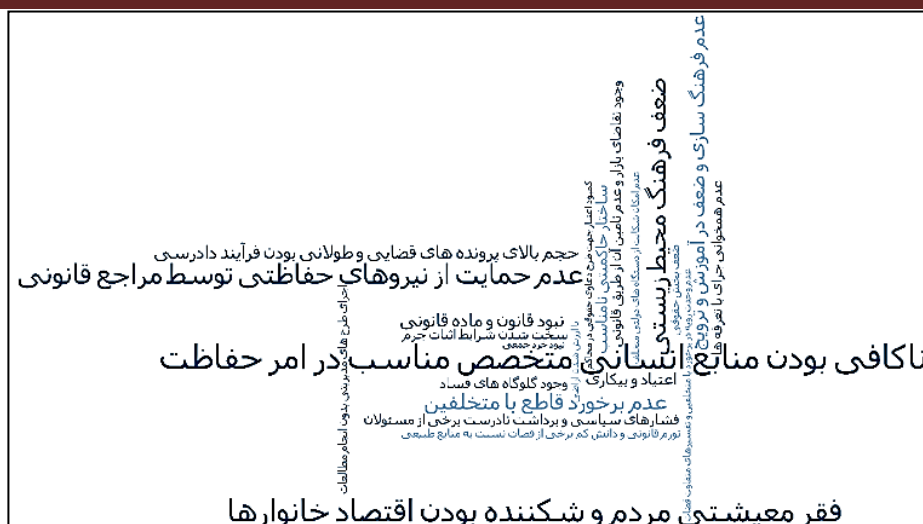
ناکافی بودن منابع انسانی متخصص مناسب در امر حفاظت
عدم حمایت از نیروهای حفاظتی توسط مراجع قانونی
حجم بالای پرونده های قضایی و طولانی بودن فرآیند دادرسی
ضعف فرهنگ محیط زیستی
عدم فرهنگ سازی و ضعف در آموزش و ترویج
عدم همخوانی جرائم با تعرفه
وجود تقاضای بازار و عدم تامین آن از طریق قانونی
ساختار تشکیلاتی نامناسب
کمبود اعتبار جهت طرح دعوای حقوقی
نبود قانون و ماده قانونی
سخت شدن شرایط اثبات جرم
نبود خبر جمعی
اعتیاد و بیکاری
وجود گلوگاه های فساد
عدم برخورد قاطع با متخلفین
فشارهای سیاسی و برداشت نادرست برخی از مسئولان
تورم قانونی و دانش کم برخی از قضات نسبت به منابع طبیعی
احراز طرح های مدیریتی بدون انجام مطالعات
فقر معیشتی مردم و شکننده بودن اقتصاد خانوارها
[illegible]